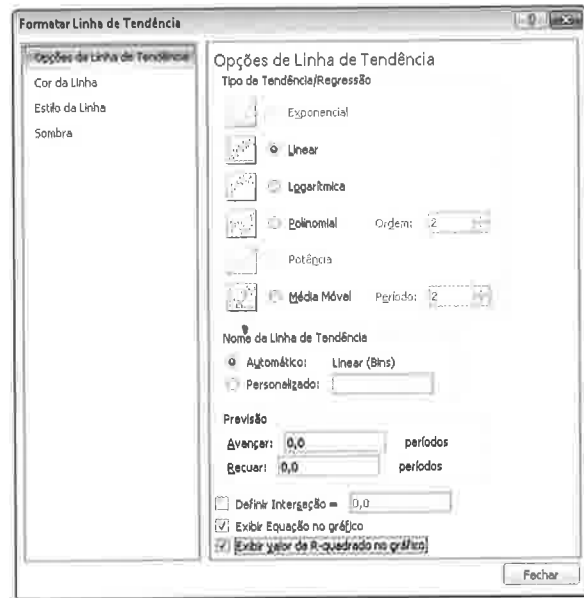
Formatar Linha de Tendência

Opções de Linha de Tendência
Cor da Linha
Estilo da Linha
Sombra

Opções de Linha de Tendência
Tipo de Tendência/Regressão

Exponencial
Linear
Logarítmica
Polinomial Ordem: 2
Potência
Média Móvel Período: 2

Nome da Linha de Tendência
Automático: Linear (Bins)
Personalizado:

Previsão
Avançar: 0,0 períodos
Recuar: 0,0 períodos

Definir Interseção = 0,0
Exibir Equação no gráfico
Exibir valor de R-quadrado no gráfico

Fechar